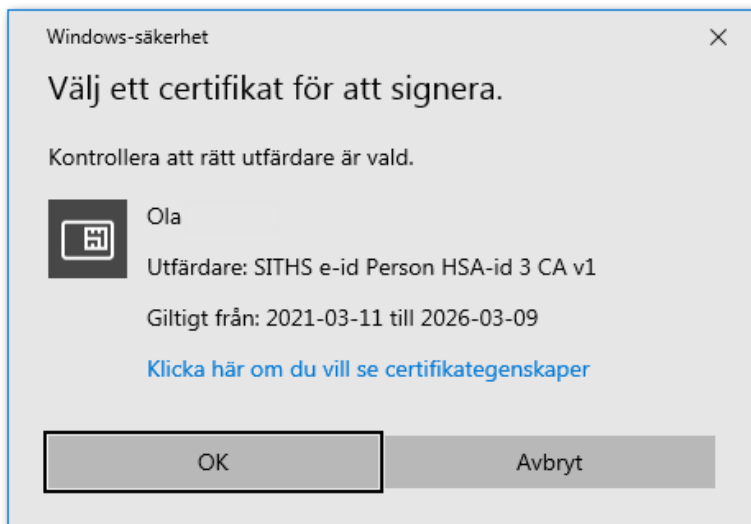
Windows-säkerhet

×

Välj ett certifikat för att signera.

Kontrollera att rätt utfärdare är vald.

Ola

Utfärdare: SITHS e-id Person HSA-id 3 CA v1

Giltigt från: 2021-03-11 till 2026-03-09

Klicka här om du vill se certifikategenskaper

OK

Avbryt